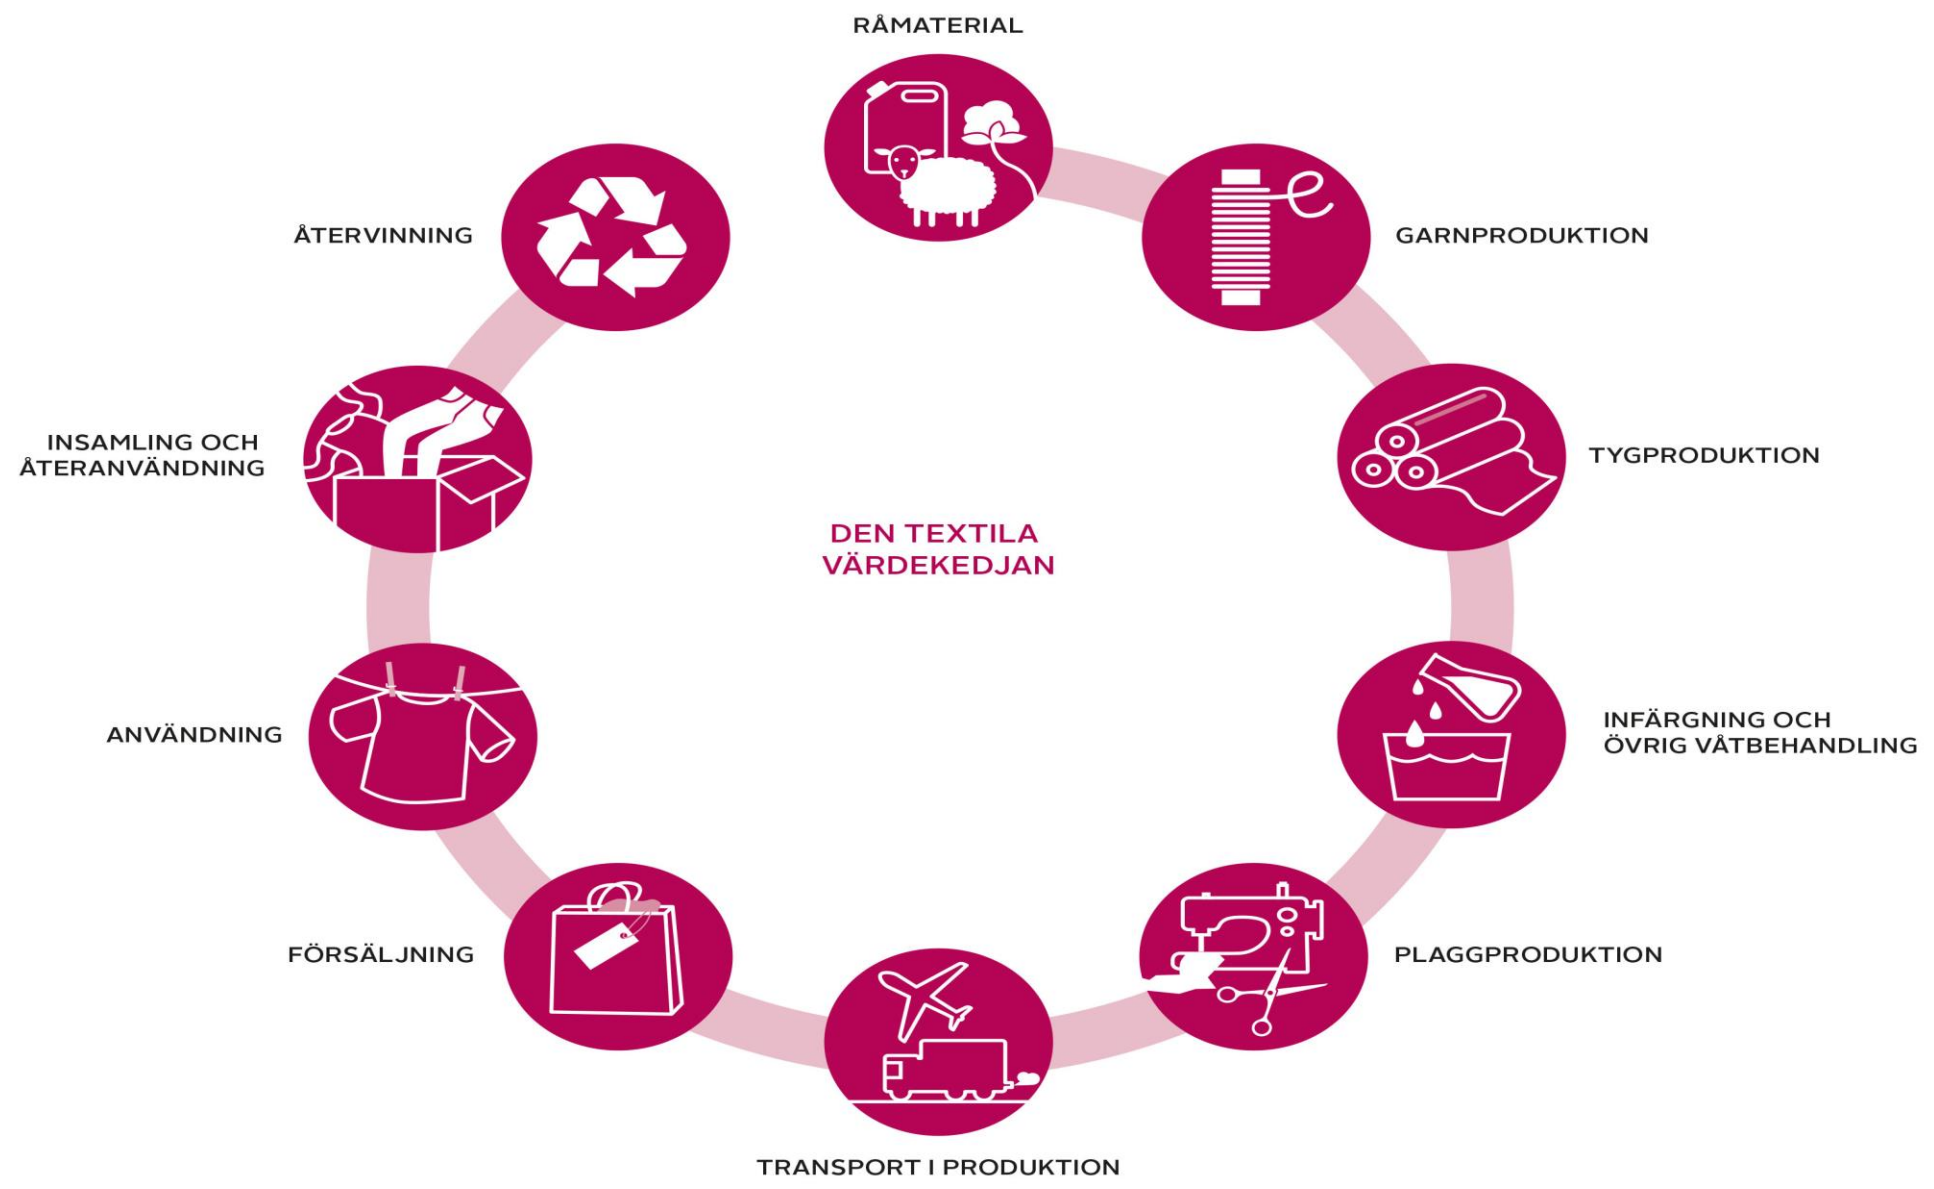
RÅMATERIAL

GARNPRODUKTION

TYGPRODUKTION

INFÄRGNING OCH ÖVRIG VÅTBEHANDLING

PLAGGPRODUKTION

TRANSPORT I PRODUKTION

FÖRSÄLJNING

ANVÄNDNING

INSAMLING OCH ÅTERANVÄNDNING

ÅTERVINNING

DEN TEXTILA VÄRDEKEDJAN